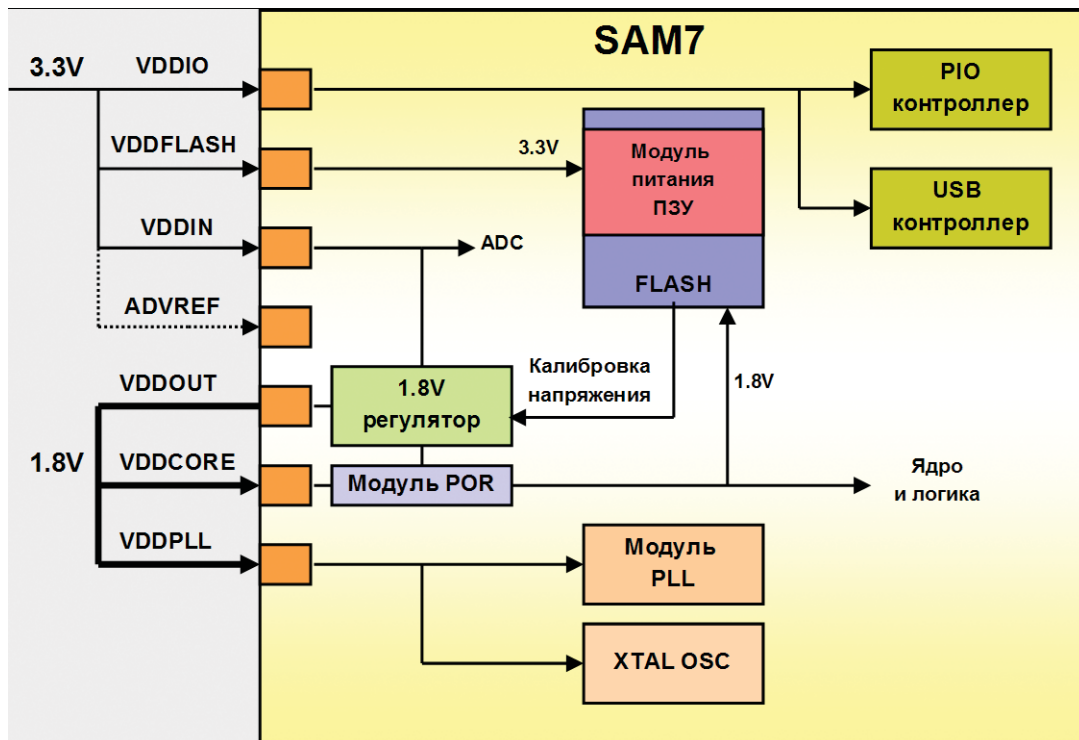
SAM7

3.3V

VDDIO

VDDFLASH

VDDIN

ADVREF

VDDOUT

1.8V

VDDCORE

VDDPLL

PIO контроллер

USB контроллер

3.3V

Модуль питания ПЗУ

FLASH

ADC

Калибровка напряжения

1.8V

1.8V регулятор

Модуль POR

Ядро и логика

Модуль PLL

XTAL OSC